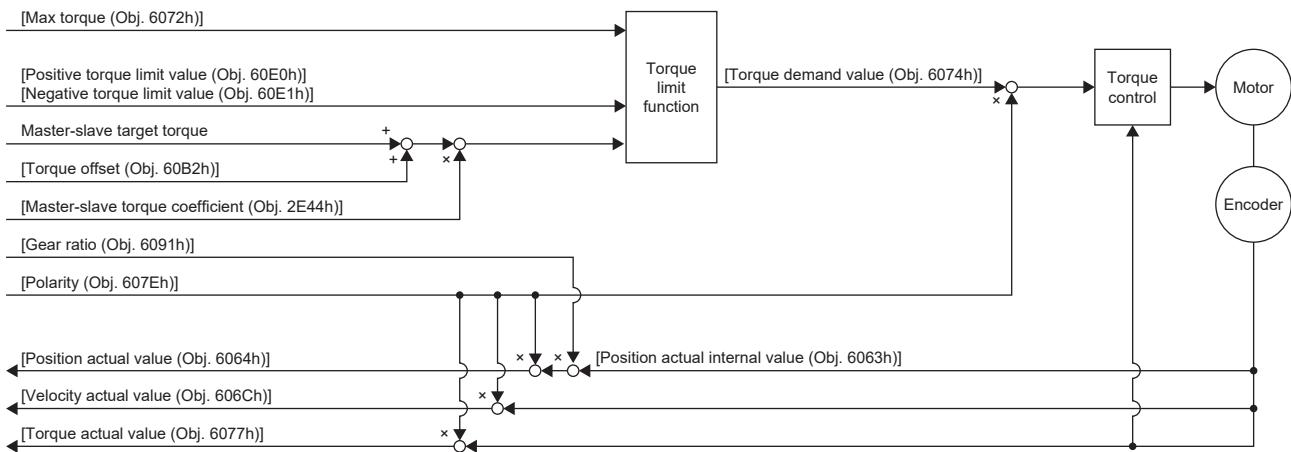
[Max torque (Obj. 6072h)]

[Positive torque limit value (Obj. 60E0h)]
[Negative torque limit value (Obj. 60E1h)]

Master-slave target torque

[Torque offset (Obj. 60B2h)]

[Master-slave torque coefficient (Obj. 2E44h)]

[Gear ratio (Obj. 6091h)]

[Polarity (Obj. 607Eh)]

+
+
×

Torque limit function

[Torque demand value (Obj. 6074h)]

×

Torque control

Motor

Encoder

[Position actual value (Obj. 6064h)]

×
×

[Position actual internal value (Obj. 6063h)]

[Velocity actual value (Obj. 606Ch)]

×

[Torque actual value (Obj. 6077h)]

×